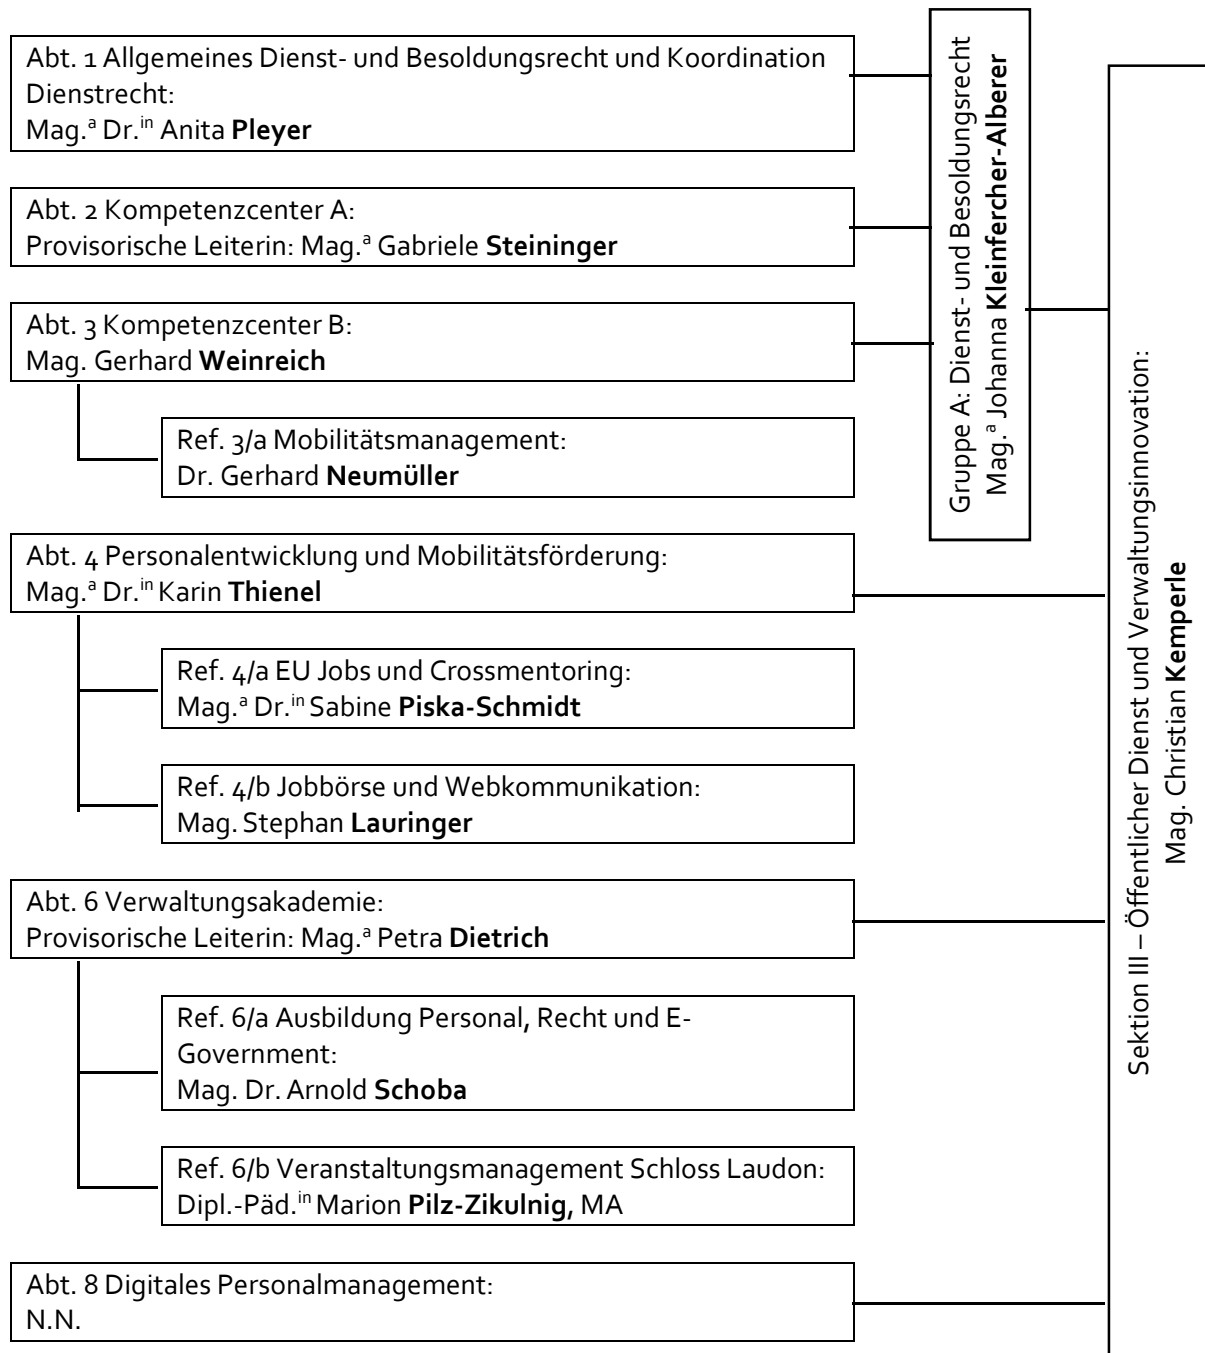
Abt. 1 Allgemeines Dienst- und Besoldungsrecht und Koordination Dienstrecht:
Mag.$^{a}$ Dr.$^{in}$ Anita **Pleyer**

Abt. 2 Kompetenzcenter A:
Provisorische Leiterin: Mag.$^{a}$ Gabriele **Steininger**

Abt. 3 Kompetenzcenter B:
Mag. Gerhard **Weinreich**

Ref. 3/a Mobilitätsmanagement:
Dr. Gerhard **Neumüller**

Gruppe A: Dienst- und Besoldungsrecht
Mag.$^{a}$ Johanna **Kleinfercher-Alberer**

Abt. 4 Personalentwicklung und Mobilitätsförderung:
Mag.$^{a}$ Dr.$^{in}$ Karin **Thienel**

Ref. 4/a EU Jobs und Crossmentoring:
Mag.$^{a}$ Dr.$^{in}$ Sabine **Piska-Schmidt**

Ref. 4/b Jobbörse und Webkommunikation:
Mag. Stephan **Lauringer**

Abt. 6 Verwaltungsakademie:
Provisorische Leiterin: Mag.$^{a}$ Petra **Dietrich**

Ref. 6/a Ausbildung Personal, Recht und E-Government:
Mag. Dr. Arnold **Schoba**

Ref. 6/b Veranstaltungsmanagement Schloss Laudon:
Dipl.-Päd.$^{in}$ Marion **Pilz-Zikulnig**, MA

Abt. 8 Digitales Personalmanagement:
N.N.

Sektion III – Öffentlicher Dienst und Verwaltungsinnovation:
Mag. Christian **Kemperle**